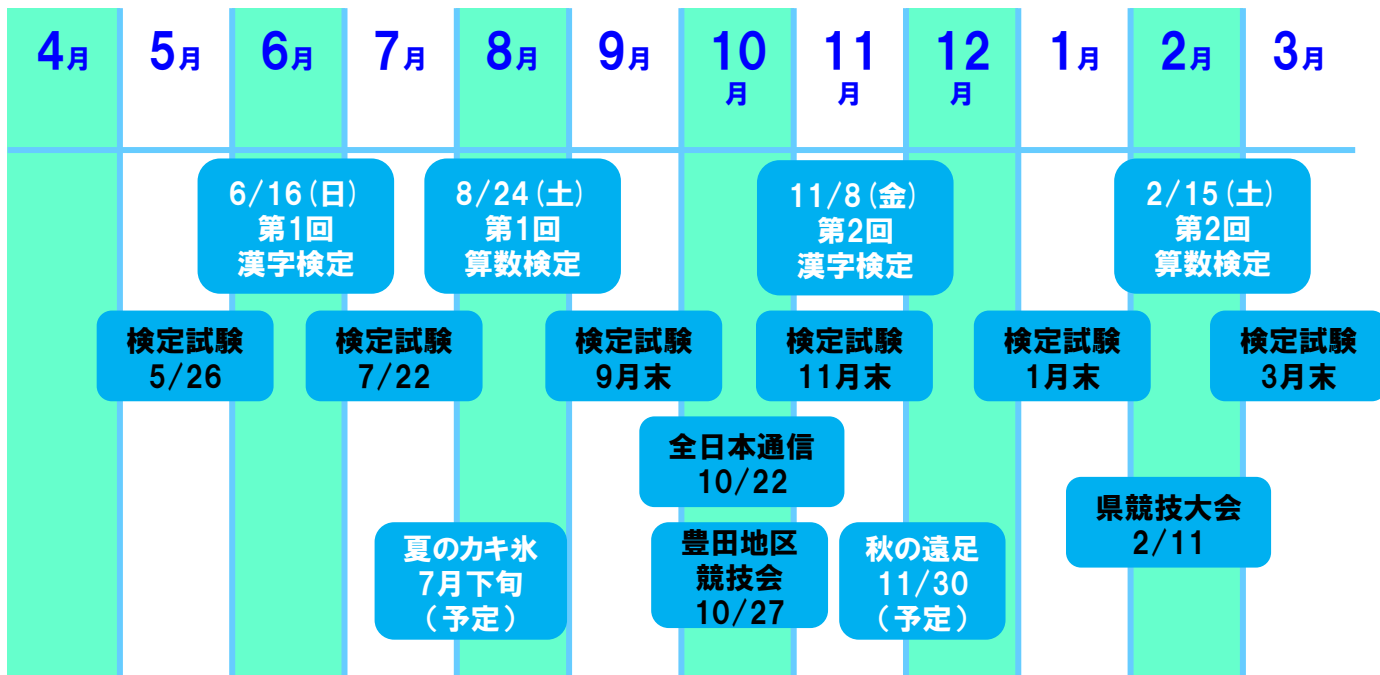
| 4月 | 5月 | 6月 | 7月 | 8月 | 9月 | 10月 | 11月 | 12月 | 1月 | 2月 | 3月 |
|---|---|---|---|---|---|---|---|---|---|---|---|

6/16(日) 第1回 漢字検定

8/24(土) 第1回 算数検定

11/8(金) 第2回 漢字検定

2/15(土) 第2回 算数検定

検定試験 5/26

検定試験 7/22

検定試験 9月末

検定試験 11月末

検定試験 1月末

検定試験 3月末

全日本通信 10/22

県競技大会 2/11

夏のカキ氷 7月下旬 (予定)

豊田地区 競技会 10/27

秋の遠足 11/30 (予定)